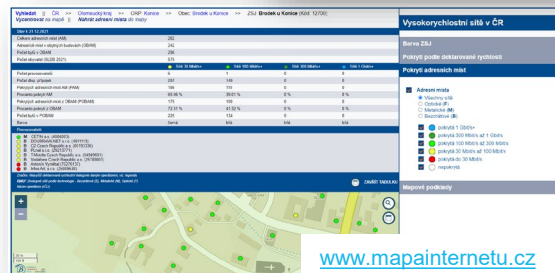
Vyhledat | ČR > Olomoucký kraj > ORP: Konice > Obec: Brodek u Konice > ZSJ: Brodek u Konice (Kód: 12700)
Vyzonrovat na mapě | Nahrát adresní místa do mapy

Vysokorychlostní sítě v ČR

Stav k 31.12.2021

| | |
|---|---|
| Celkem adresních míst (AM) | 282 |
| Adresních míst v obytných budovách (OBAM) | 242 |
| Počet bytů v OBAM | 296 |
| Počet obyvatel (SLDB 2021) | 571 |

| | ≥ 1 Gbit/s | 100-300 Mbit/s | 30-100 Mbit/s | 100-1 Gbit/s |
|---|---|---|---|---|
| Počet pokrývajících | 6 | 1 | 0 | 0 |
| Počet dlouh. přípojek | 282 | 149 | 0 | 0 |
| Pokrytých adresních míst (PAM) | 186 | 111 | 0 | 0 |
| Procento pokryt AM | 65.96 % | 39.61 % | 0 % | 0 % |
| Pokrytých adresních míst z OBAM (POBAM) | 175 | 100 | 0 | 0 |
| Procento pokryt z OBAM | 72.31 % | 41.32 % | 0 % | 0 % |
| Počet bytů v POBAM | 225 | 134 | 0 | 0 |
| Barva | barva | brk | brk | |

Poskytovatelé:
M CETIN a.s. (4084063)
B DOUGRAAN NET s.r.o. (1811113)
O O2 Czech Republic a.s. (60193336)
G PLNet s.r.o. (26220771)
T T-Mobile Czech Republic a.s. (64949681)
V Vodafone Czech Republic a.s. (25788001)
A Antonín Vyvlečal (70274131)
I Infos AV s.r.o. (26908630)

ZAVŘÍT TABULKU

Barva ZSJ
Pokrytí podle deklarované rychlosti
Pokrytí adresních míst

Adresní místa
Všechny sítě
Optické (F)
Metalické (M)
Bezdrátové (B)

pokrytá 1 Gbit/s+
pokrytá 300 Mbit/s až 1 Gbit/s
pokrytá 100 Mbit/s až 300 Mbit/s
pokrytá 30 Mbit/s až 100 Mbit/s
pokrytá do 30 Mbit/s
nepokrytá

Mapové podklady

www.mapainternetu.cz